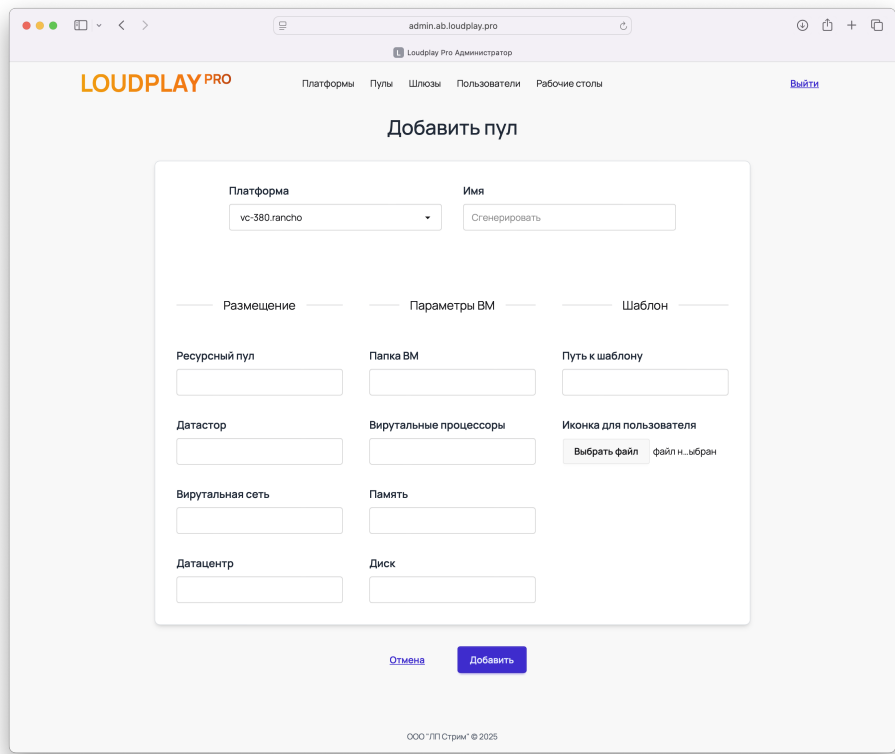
admin.ab.loudplay.pro

Loudplay Pro Администратор

LOUDPLAY PRO

Платформы Пулы Шлюзы Пользователи Рабочие столы

Выйти

Добавить пул

Платформа
vc-380.rancho

Имя
Сгенерировать

Размещение

Параметры ВМ

Шаблон

Ресурсный пул

Папка ВМ

Путь к шаблону

Датастор

Вирутальные процессоры

Иконка для пользователя
Выбрать файл файл н...ыбран

Вирутальная сеть

Память

Датацентр

Диск

Отмена

Добавить

ООО "ЛП Стрим" © 2025